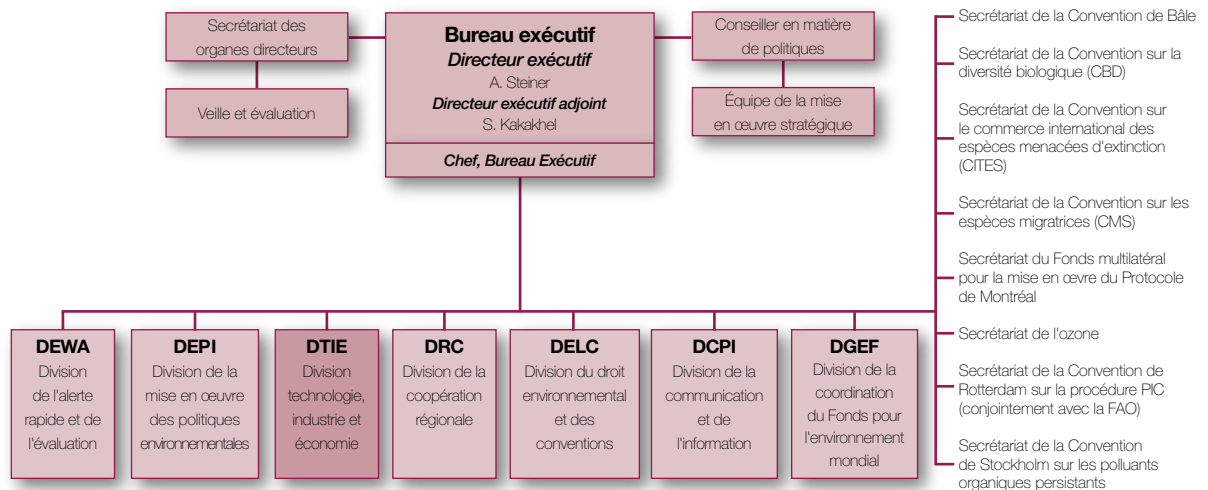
Secrétariat des organes directeurs

Veille et évaluation

Bureau exécutif
Directeur exécutif
A. Steiner
Directeur exécutif adjoint
S. Kakakhel

Chef, Bureau Exécutif

Conseiller en matière de politiques

Équipe de la mise en œuvre stratégique

Secrétariat de la Convention de Bâle

Secrétariat de la Convention sur la diversité biologique (CBD)

Secrétariat de la Convention sur le commerce international des espèces menacées d'extinction (CITES)

Secrétariat de la Convention sur les espèces migratrices (CMS)

Secrétariat du Fonds multilatéral pour la mise en œvre du Protocole de Montréal

Secrétariat de l'ozone

Secrétariat de la Convention de Rotterdam sur la procédure PIC (conjointement avec la FAO)

Secrétariat de la Convention de Stockholm sur les polluants organiques persistants

DEWA
Division de l'alerte rapide et de l'évaluation

DEPI
Division de la mise en œuvre des politiques environnementales

DTIE
Division technologie, industrie et économie

DRC
Division de la coopération régionale

DELC
Division du droit environnemental et des conventions

DCPI
Division de la communication et de l'information

DGEF
Division de la coordination du Fonds pour l'environnement mondial